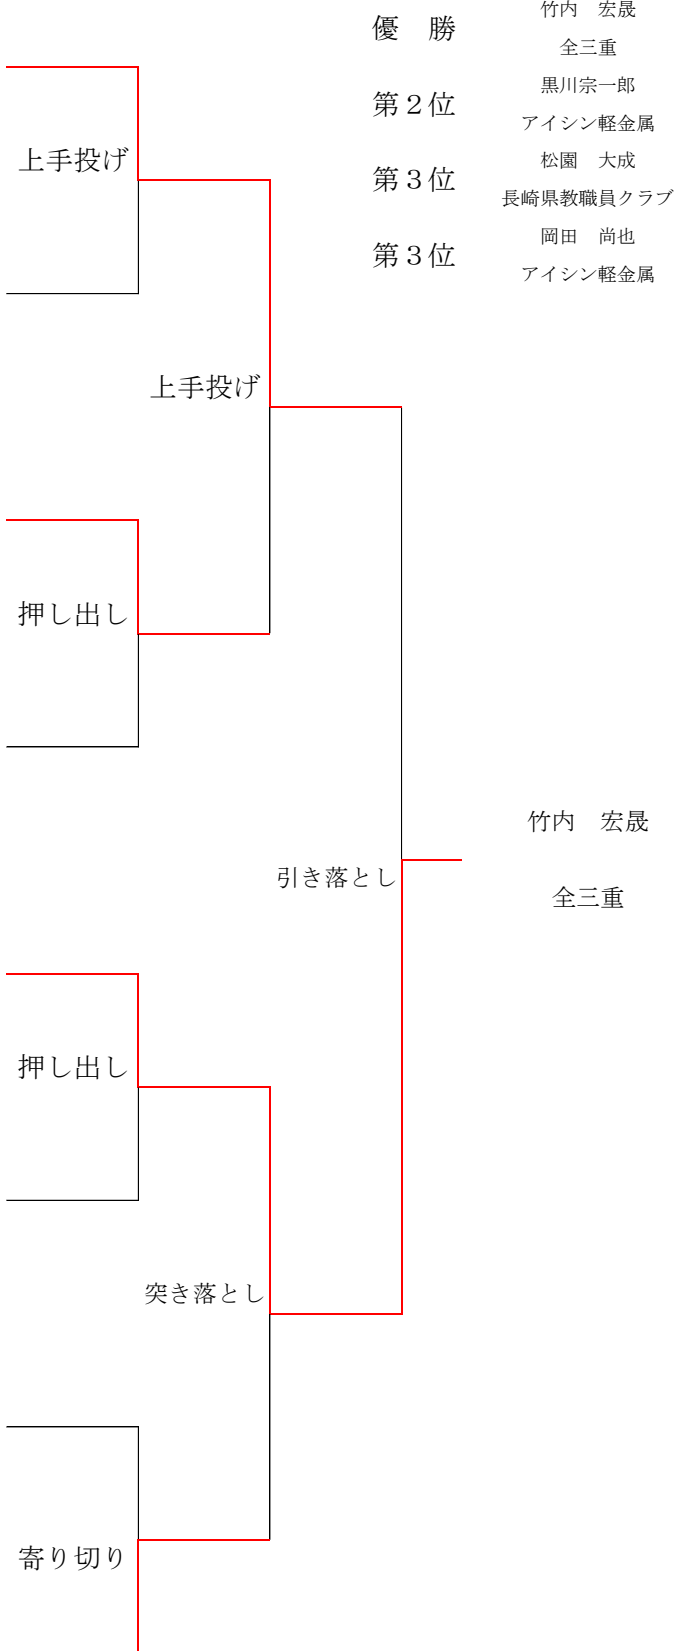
優　勝
竹内　宏晟
全三重

第２位
黒川宗一郎
アイシン軽金属

第３位
松園　大成
長崎県教職員クラブ

第３位
岡田　尚也
アイシン軽金属

上手投げ

上手投げ

押し出し

引き落とし

竹内　宏晟

全三重

押し出し

突き落とし

寄り切り